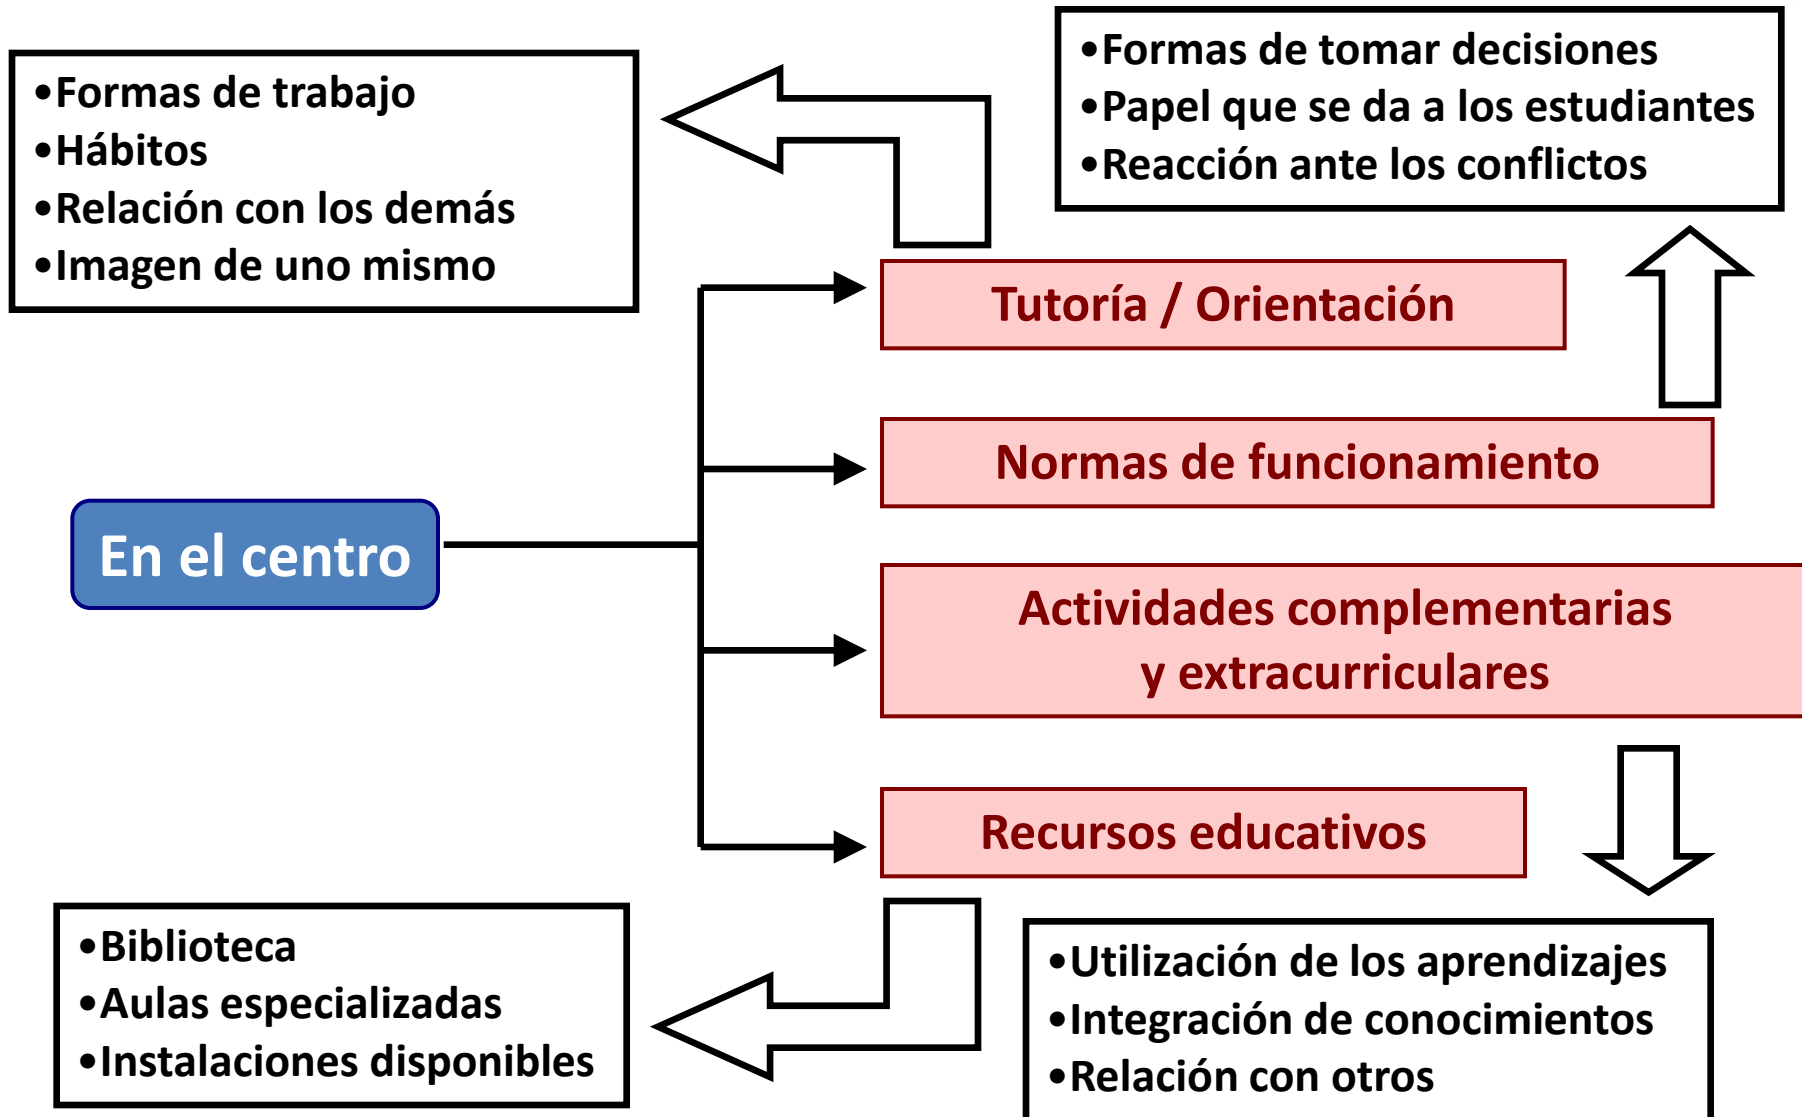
•Formas de trabajo
•Hábitos
•Relación con los demás
•Imagen de uno mismo

•Formas de tomar decisiones
•Papel que se da a los estudiantes
•Reacción ante los conflictos

En el centro

Tutoría / Orientación

Normas de funcionamiento

Actividades complementarias y extracurriculares

Recursos educativos

•Biblioteca
•Aulas especializadas
•Instalaciones disponibles

•Utilización de los aprendizajes
•Integración de conocimientos
•Relación con otros